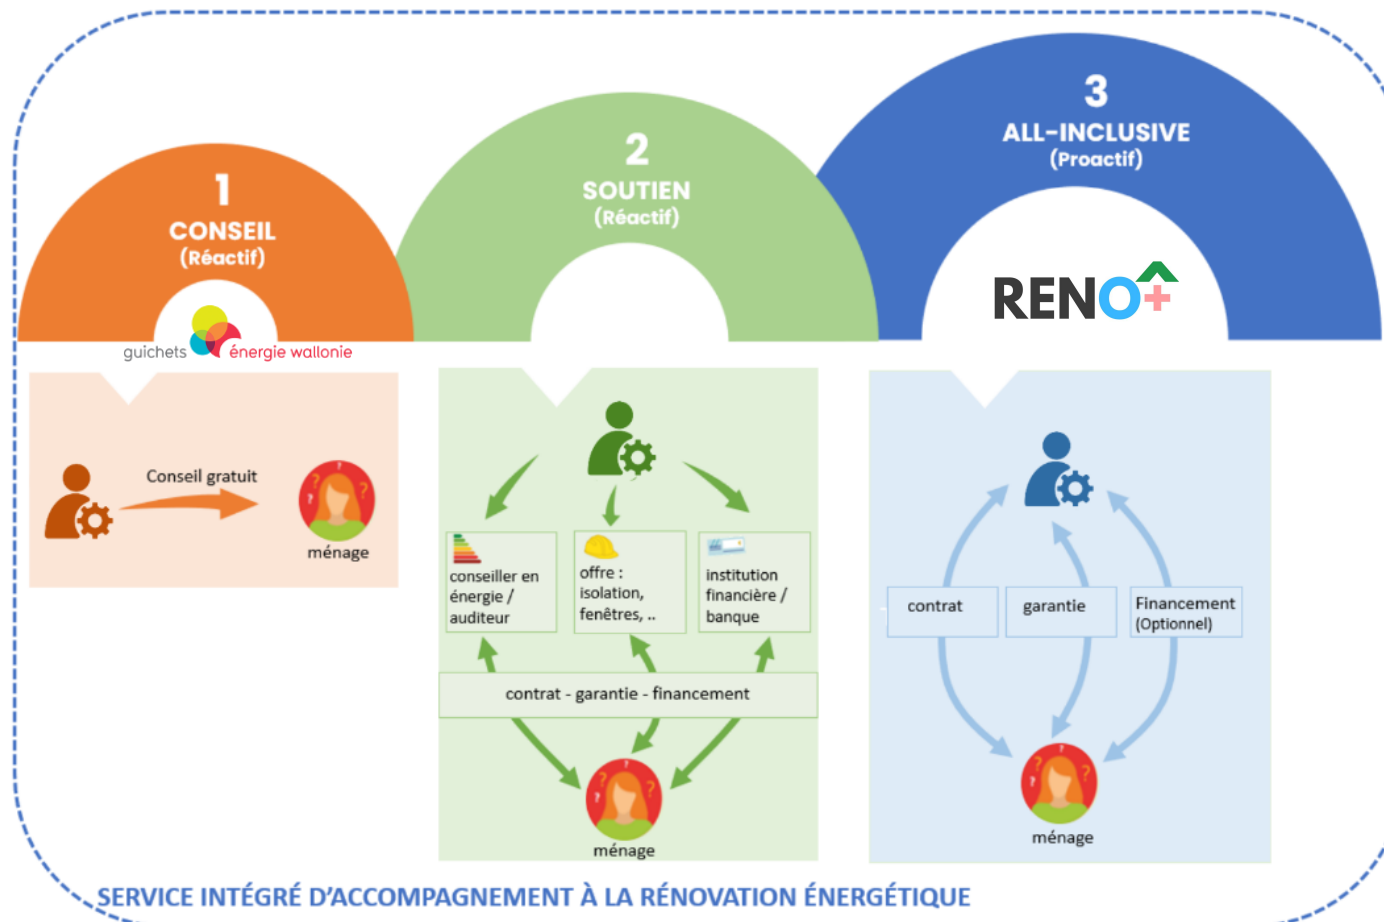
1
CONSEIL
(Réactif)

guichets énergie wallonie

2
SOUTIEN
(Réactif)

3
ALL-INCLUSIVE
(Proactif)

RENO+

Conseil gratuit

ménage

conseiller en énergie / auditeur

offre : isolation, fenêtres, ..

institution financière / banque

contrat - garantie - financement

ménage

contrat

garantie

Financement (Optionnel)

ménage

SERVICE INTÉGRÉ D'ACCOMPAGNEMENT À LA RÉNOVATION ÉNERGÉTIQUE